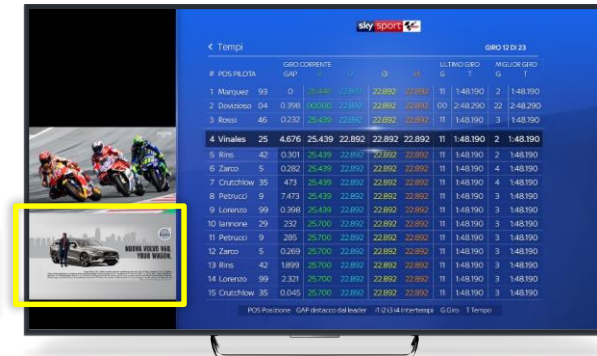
sky sport

< Tempi

GIRO 12 DI 23

| # | POS PILOTA | | GIRO CORRENTE GAP | I1 | I2 | I3 | I4 | ULTIMO GIRO G | T | MIGLIOR GIRO G | T |
|---|---|---|---|---|---|---|---|---|---|---|---|
| 1 | Marquez | 93 | 0 | 25.449 | 22.892 | 22.892 | 22.892 | 11 | 1:48.190 | 2 | 1:48.190 |
| 2 | Dovizioso | 04 | 0.398 | 00.000 | 22.892 | 22.892 | 22.892 | 00 | 2:48.290 | 22 | 2:48.290 |
| 3 | Rossi | 46 | 0.232 | 25.439 | 22.892 | 22.892 | 22.892 | 11 | 1:48.190 | 3 | 1:48.190 |
| 4 | Vinales | 25 | 4.676 | 25.439 | 22.892 | 22.892 | 22.892 | 11 | 1:48.190 | 2 | 1:48.190 |
| 5 | Rins | 42 | 0.301 | 25.439 | 22.892 | 22.892 | 22.892 | 11 | 1:48.190 | 3 | 1:48.190 |
| 6 | Zarco | 5 | 0.282 | 25.439 | 22.892 | 22.892 | 22.892 | 11 | 1:48.190 | 4 | 1:48.190 |
| 7 | Crutchlow | 35 | 473 | 25.439 | 22.892 | 22.892 | 22.892 | 11 | 1:48.190 | 4 | 1:48.190 |
| 8 | Petrucci | 9 | 7.473 | 25.439 | 22.892 | 22.892 | 22.892 | 11 | 1:48.190 | 3 | 1:48.190 |
| 9 | Lorenzo | 99 | 0.398 | 25.439 | 22.892 | 22.892 | 22.892 | 11 | 1:48.190 | 3 | 1:48.190 |
| 10 | Iannone | 29 | 232 | 25.700 | 22.892 | 22.892 | 22.892 | 11 | 1:48.190 | 3 | 1:48.190 |
| 11 | Petrucci | 9 | 285 | 25.700 | 22.892 | 22.892 | 22.892 | 11 | 1:48.190 | 3 | 1:48.190 |
| 12 | Zarco | 5 | 0.269 | 25.700 | 22.892 | 22.892 | 22.892 | 11 | 1:48.190 | 3 | 1:48.190 |
| 13 | Rins | 42 | 1.899 | 25.700 | 22.892 | 22.892 | 22.892 | 11 | 1:48.190 | 3 | 1:48.190 |
| 14 | Lorenzo | 99 | 2.321 | 25.700 | 22.892 | 22.892 | 22.892 | 11 | 1:48.190 | 3 | 1:48.190 |
| 15 | Crutchlow | 35 | 0.045 | 25.700 | 22.892 | 22.892 | 22.892 | 11 | 1:48.190 | 3 | 1:48.190 |

POS Posizione GAP distacco dal leader I1 I2 I3 I4 Intertempi G Giro T Tempo

NUOVA VOLVO V60. YOUR WAGON.